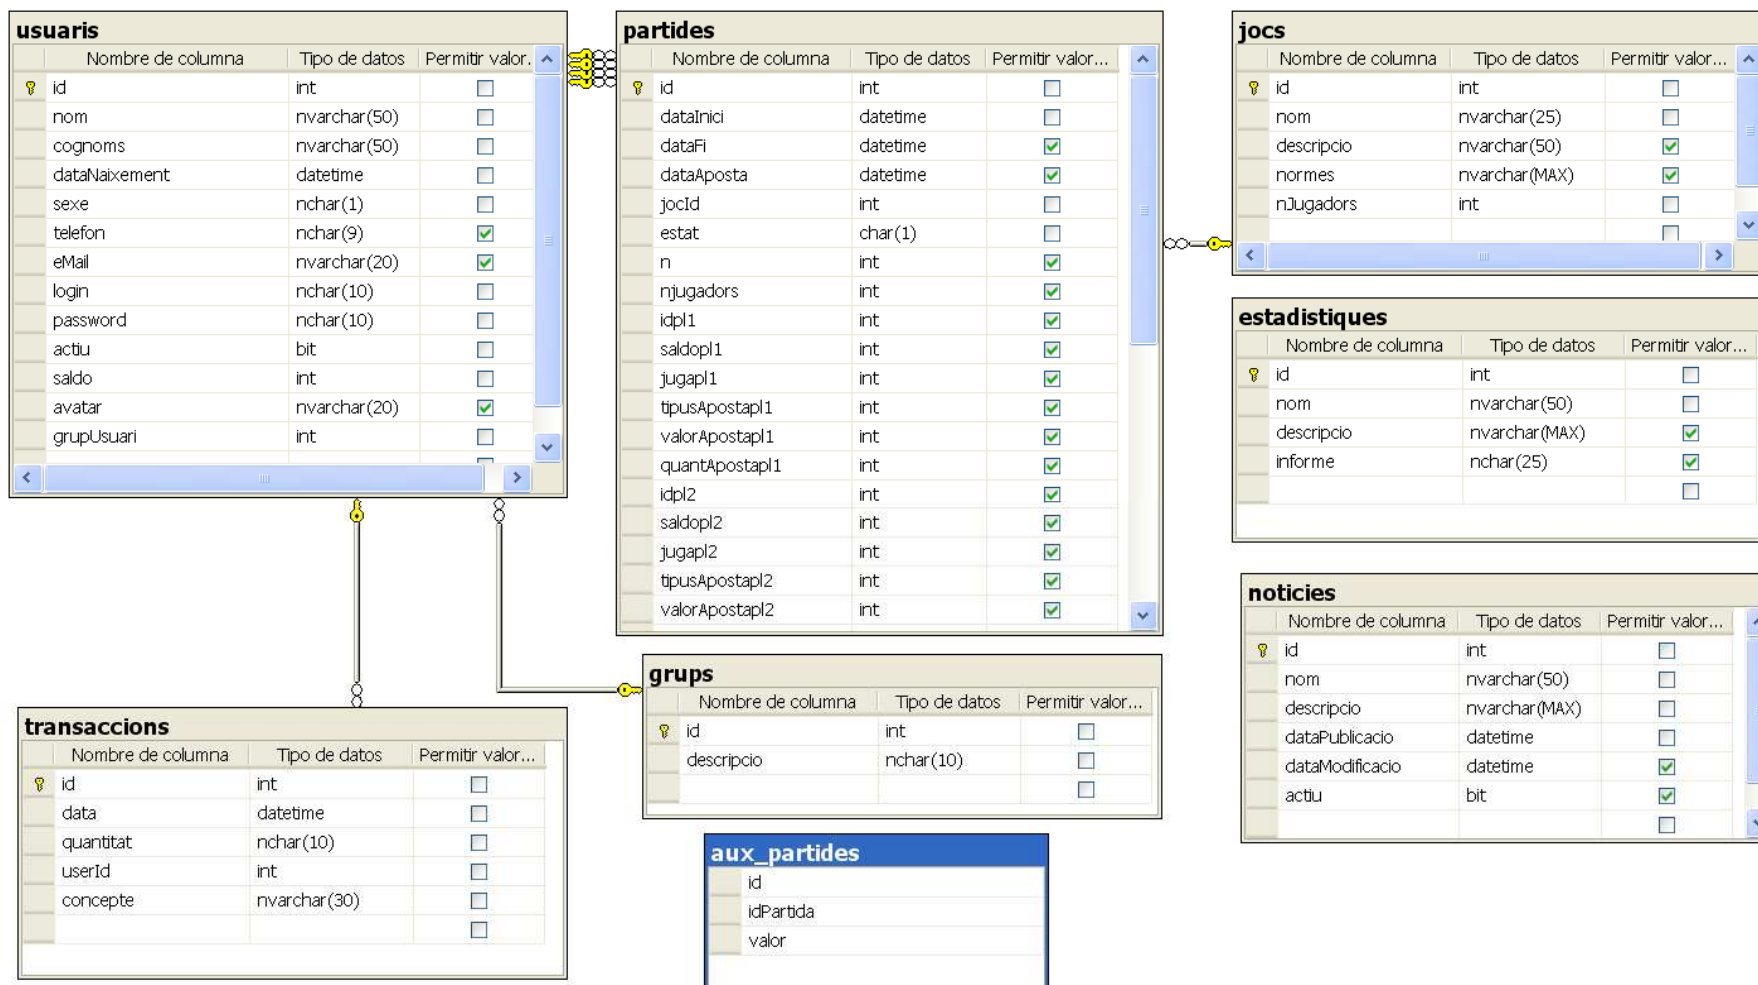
usuaris

| Nombre de columna | Tipo de datos | Permitir valor... |
|---|---|---|
| id | int | ☐ |
| nom | nvarchar(50) | ☐ |
| cognoms | nvarchar(50) | ☐ |
| dataNaixement | datetime | ☐ |
| sexe | nchar(1) | ☐ |
| telefon | nchar(9) | ☑ |
| eMail | nvarchar(20) | ☑ |
| login | nchar(10) | ☐ |
| password | nchar(10) | ☐ |
| actiu | bit | ☐ |
| saldo | int | ☐ |
| avatar | nvarchar(20) | ☑ |
| grupUsuari | int | ☐ |

partides

| Nombre de columna | Tipo de datos | Permitir valor... |
|---|---|---|
| id | int | ☐ |
| dataInici | datetime | ☐ |
| dataFi | datetime | ☑ |
| dataAposta | datetime | ☑ |
| jocId | int | ☐ |
| estat | char(1) | ☐ |
| n | int | ☑ |
| njugadors | int | ☑ |
| idpl1 | int | ☑ |
| saldopl1 | int | ☑ |
| jugapl1 | int | ☑ |
| tipusApostapl1 | int | ☑ |
| valorApostapl1 | int | ☑ |
| quantApostapl1 | int | ☑ |
| idpl2 | int | ☑ |
| saldopl2 | int | ☑ |
| jugapl2 | int | ☑ |
| tipusApostapl2 | int | ☑ |
| valorApostapl2 | int | ☑ |

jocs

| Nombre de columna | Tipo de datos | Permitir valor... |
|---|---|---|
| id | int | ☐ |
| nom | nvarchar(25) | ☐ |
| descripcio | nvarchar(50) | ☑ |
| normes | nvarchar(MAX) | ☑ |
| nJugadors | int | ☐ |
| | | ☐ |

estadistiques

| Nombre de columna | Tipo de datos | Permitir valor... |
|---|---|---|
| id | int | ☐ |
| nom | nvarchar(50) | ☐ |
| descripcio | nvarchar(MAX) | ☑ |
| informe | nchar(25) | ☑ |
| | | ☐ |

noticies

| Nombre de columna | Tipo de datos | Permitir valor... |
|---|---|---|
| id | int | ☐ |
| nom | nvarchar(50) | ☐ |
| descripcio | nvarchar(MAX) | ☐ |
| dataPublicacio | datetime | ☐ |
| dataModificacio | datetime | ☑ |
| actiu | bit | ☑ |
| | | ☐ |

grups

| Nombre de columna | Tipo de datos | Permitir valor... |
|---|---|---|
| id | int | ☐ |
| descripcio | nchar(10) | ☐ |
| | | ☐ |

transaccions

| Nombre de columna | Tipo de datos | Permitir valor... |
|---|---|---|
| id | int | ☐ |
| data | datetime | ☐ |
| quantitat | nchar(10) | ☐ |
| userId | int | ☐ |
| concepte | nvarchar(30) | ☐ |
| | | ☐ |

aux_partides

id
idPartida
valor